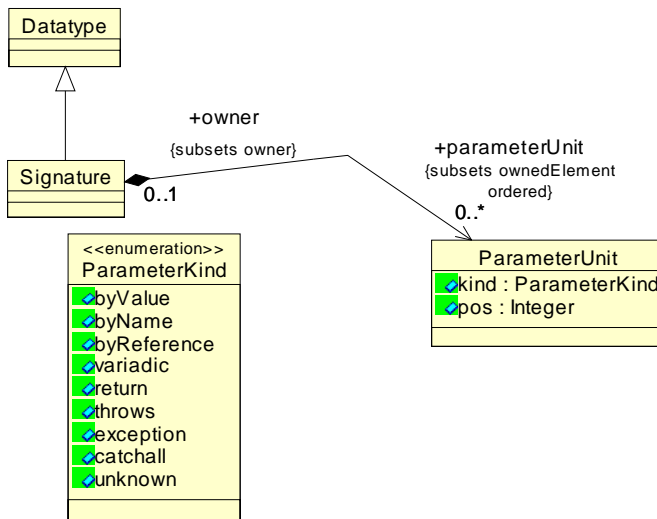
Datatype

Signature

+owner
{subsets owner}

0..1

+parameterUnit
{subsets ownedElement ordered}

0..*

ParameterUnit
kind : ParameterKind
pos : Integer

<<enumeration>>
ParameterKind
byValue
byName
byReference
variadic
return
throws
exception
catchall
unknown